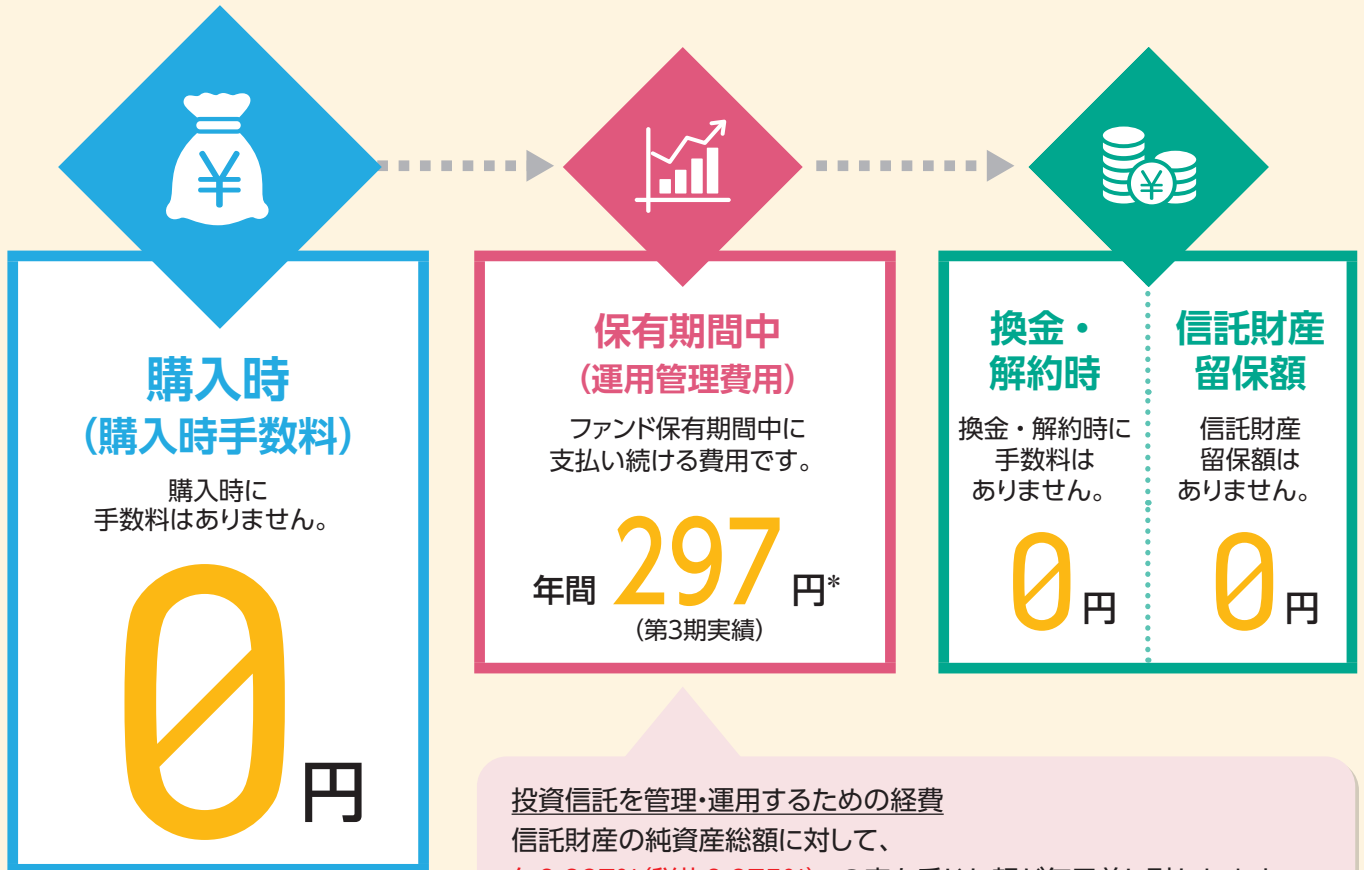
購入時
(購入時手数料)

購入時に
手数料はありません。

0円

保有期間中
(運用管理費用)

ファンド保有期間中に
支払い続ける費用です。

年間 297 円*
(第3期実績)

換金・
解約時

換金・解約時に
手数料は
ありません。

0円

信託財産
留保額

信託財産
留保額は
ありません。

0円

投資信託を管理・運用するための経費
信託財産の純資産総額に対して、
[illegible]